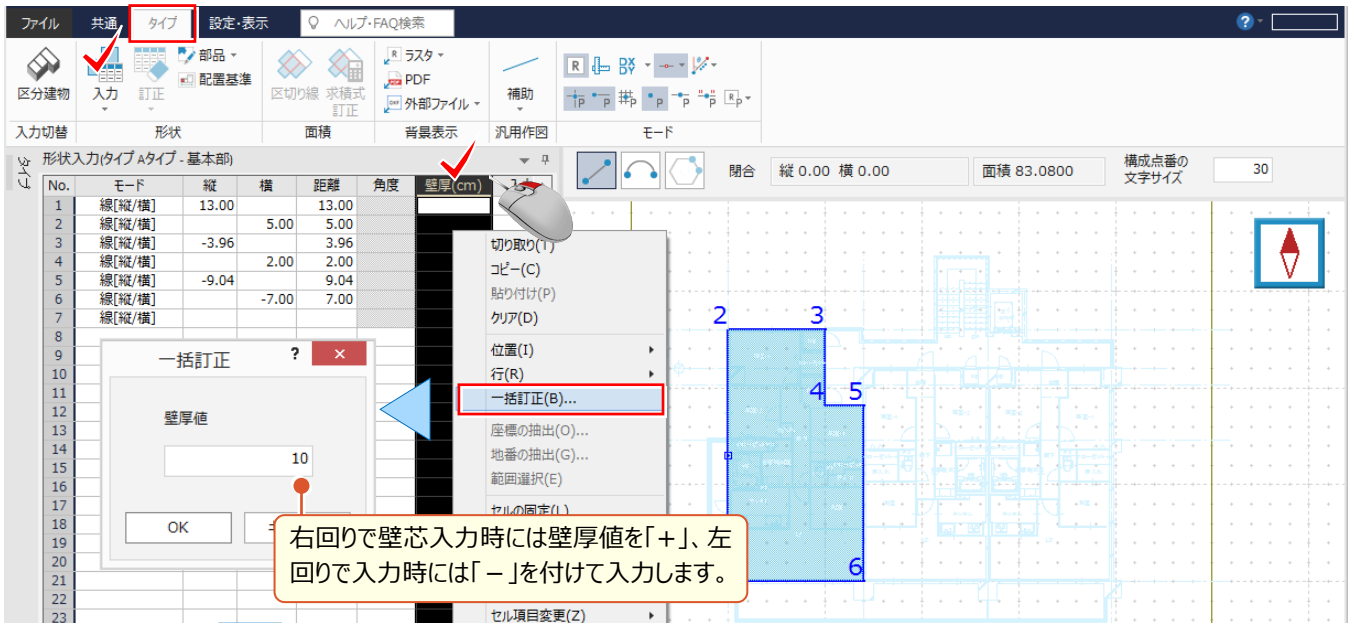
ファイル 共通 タイプ 設定・表示 ヘルプ・FAQ検索

区分建物 入力 訂正 部品 配置基準 区切り線 求積式訂正 ラスタ PDF 外部ファイル 補助

入力切替 形状 面積 背景表示 汎用作図 モード

形状入力(タイプ Aタイプ - 基本部)

閉合 縦 0.00 横 0.00 面積 83.0800 構成点番の文字サイズ 30

| No. | モード | 縦 | 横 | 距離 | 角度 | 壁厚(cm) |
|---|---|---|---|---|---|---|
| 1 | 線[縦/横] | 13.00 | | 13.00 | | |
| 2 | 線[縦/横] | | 5.00 | 5.00 | | |
| 3 | 線[縦/横] | -3.96 | | 3.96 | | |
| 4 | 線[縦/横] | | 2.00 | 2.00 | | |
| 5 | 線[縦/横] | -9.04 | | 9.04 | | |
| 6 | 線[縦/横] | | -7.00 | 7.00 | | |
| 7 | 線[縦/横] | | | | | |
| 8 | | | | | | |
| 9 | | | | | | |
| 10 | | | | | | |
| 11 | | | | | | |
| 12 | | | | | | |
| 13 | | | | | | |
| 14 | | | | | | |
| 15 | | | | | | |
| 16 | | | | | | |
| 17 | | | | | | |
| 18 | | | | | | |
| 19 | | | | | | |
| 20 | | | | | | |
| 21 | | | | | | |
| 22 | | | | | | |
| 23 | | | | | | |

一括訂正 ? ×
壁厚値
10
OK

切り取り(T)
コピー(C)
貼り付け(P)
クリア(D)
位置(I)
行(R)
一括訂正(B)...
座標の抽出(O)...
地番の抽出(G)...
範囲選択(E)
セルの固定(L)
セル項目変更(Z)

2 3 4 5 6

右回りで壁芯入力時には壁厚値を「+」、左回りで入力時には「－」を付けて入力します。